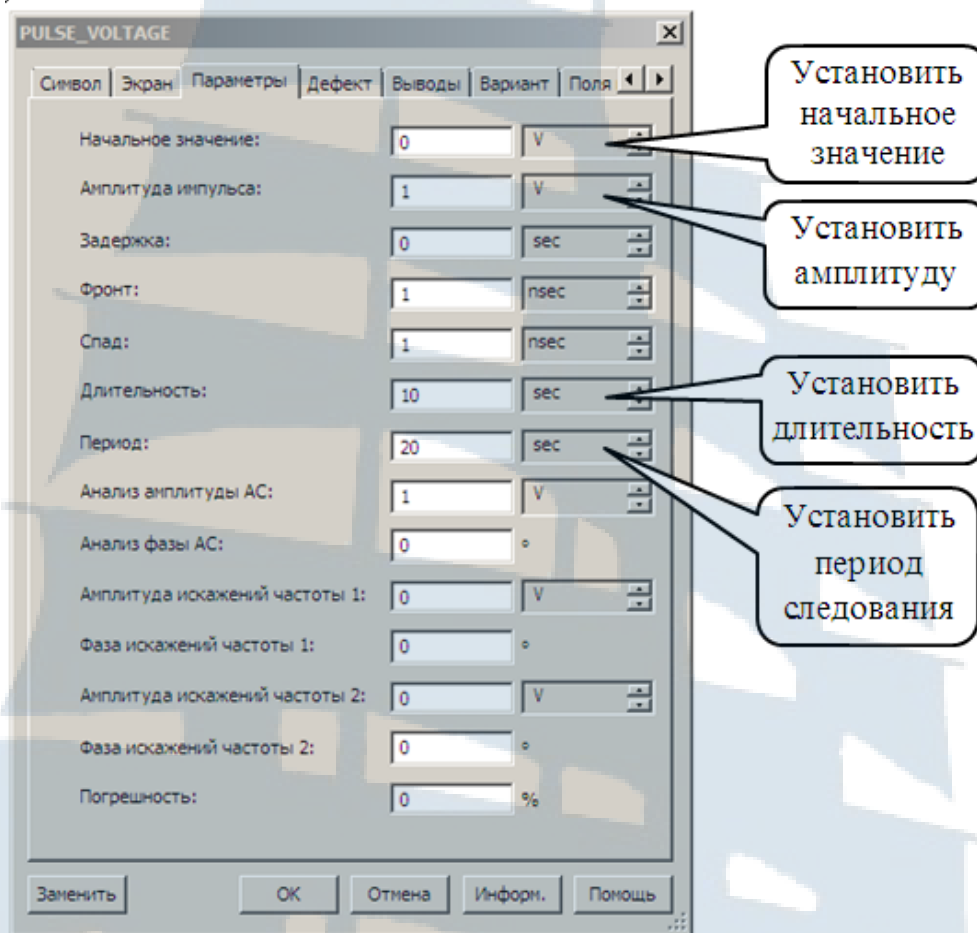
PULSE_VOLTAGE

Символ | Экран | Параметры | Дефект | Выводы | Вариант | Поля

Начальное значение: 0 V
Амплитуда импульса: 1 V
Задержка: 0 sec
Фронт: 1 nsec
Спад: 1 nsec
Длительность: 10 sec
Период: 20 sec
Анализ амплитуды АС: 1 V
Анализ фазы АС: 0 °
Амплитуда искажений частоты 1: 0 V
Фаза искажений частоты 1: 0 °
Амплитуда искажений частоты 2: 0 V
Фаза искажений частоты 2: 0 °
Погрешность: 0 %

Заменить | OK | Отмена | Информ. | Помощь

Установить начальное значение

Установить амплитуду

Установить длительность

Установить период следования